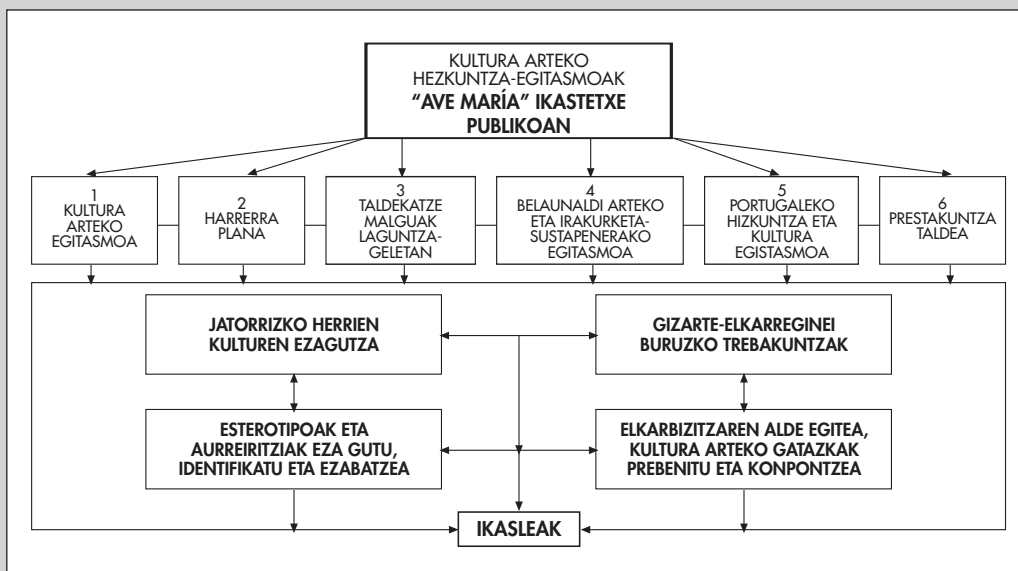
KULTURA ARTEKO HEZKUNTZA-EGITASMOAK
"AVE MARÍA" IKASTETXE PUBLIKOAN

1
KULTURA ARTEKO EGITASMOA

2
HARRERRA PLANA

3
TALDEKATZE MALGUAK LAGUNTZA-GELETAN

4
BELAUNALDI ARTEKO ETA IRAKURKETA-SUSTAPENERAKO EGITASMOA

5
PORTUGALEKO HIZKUNTZA ETA KULTURA EGISTASMOA

6
PRESTAKUNTZA TALDEA

JATORRIZKO HERRIEN KULTUREN EZAGUTZA

GIZARTE-ELKARREGINEI BURUZKO TREBAKUNTZAK

ESTEROTIPOAK ETA AURREIRITZIAK EZA GUTU, IDENTIFIKATU ETA EZABATZEA

ELKARBIZITZAREN ALDE EGITEA, KULTURA ARTEKO GATAZKAK PREBENITU ETA KONPONTZEA

IKASLEAK